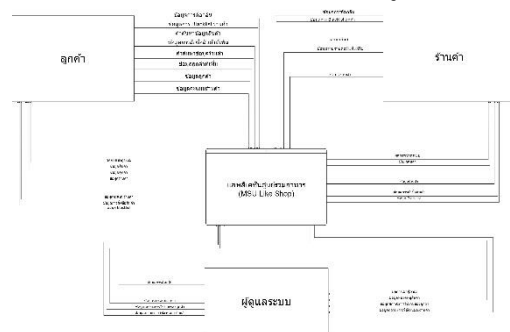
ลูกค้า

ร้านค้า

ผู้ดูแลระบบ

แอพพลิเคชันสั่งซื้ออาหาร
(MSU Like Shop)

ข้อมูลการสั่งซื้อ
ข้อมูลการสั่งซื้อสินค้า
คำสั่งซื้อ ข้อมูลสินค้า
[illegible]
คำสั่งยืนยันการชำระเงิน
ข้อมูลการชำระเงิน
ข้อมูลลูกค้า
ข้อมูลการชำระเงิน

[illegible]
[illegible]
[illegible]

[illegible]
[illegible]
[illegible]
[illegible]
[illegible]
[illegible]

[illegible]
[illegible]
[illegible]

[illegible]
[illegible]
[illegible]
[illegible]
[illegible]
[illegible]